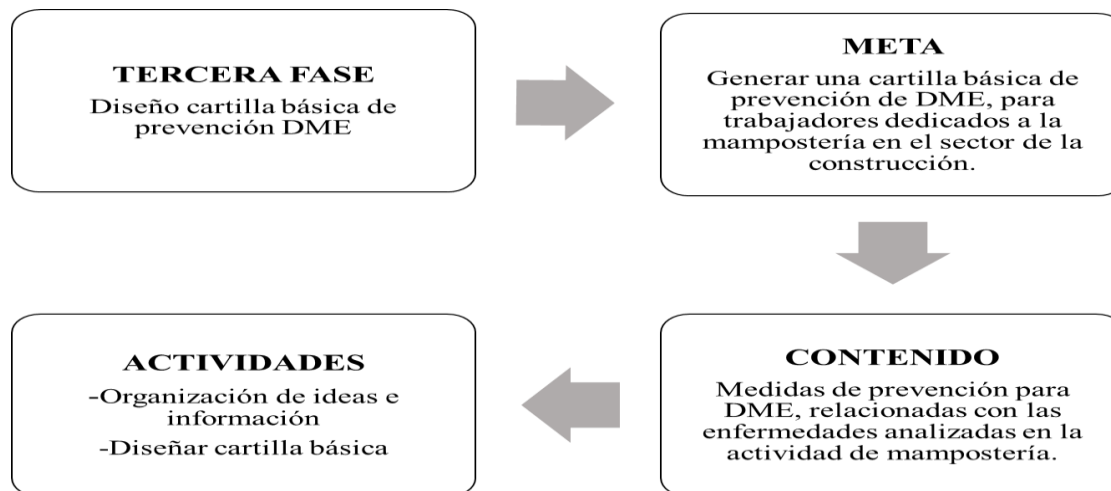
TERCERA FASE
Diseño cartilla básica de prevención DME

META
Generar una cartilla básica de prevención de DME, para trabajadores dedicados a la mampostería en el sector de la construcción.

CONTENIDO
Medidas de prevención para DME, relacionadas con las enfermedades analizadas en la actividad de mampostería.

ACTIVIDADES
-Organización de ideas e información
-Diseñar cartilla básica